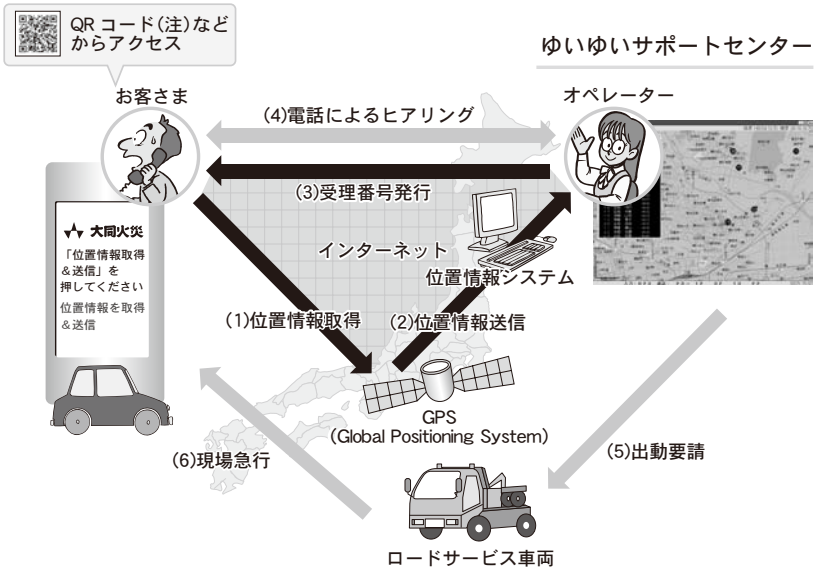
QR コード(注)など
からアクセス

ゆいゆいサポートセンター

お客さま

オペレーター

(4)電話によるヒアリング

(3)受理番号発行

大同火災

「位置情報取得
&送信」を
押してください

位置情報を取得
&送信

インターネット

位置情報システム

(1)位置情報取得

(2)位置情報送信

GPS
(Global Positioning System)

(6)現場急行

(5)出動要請

ロードサービス車両